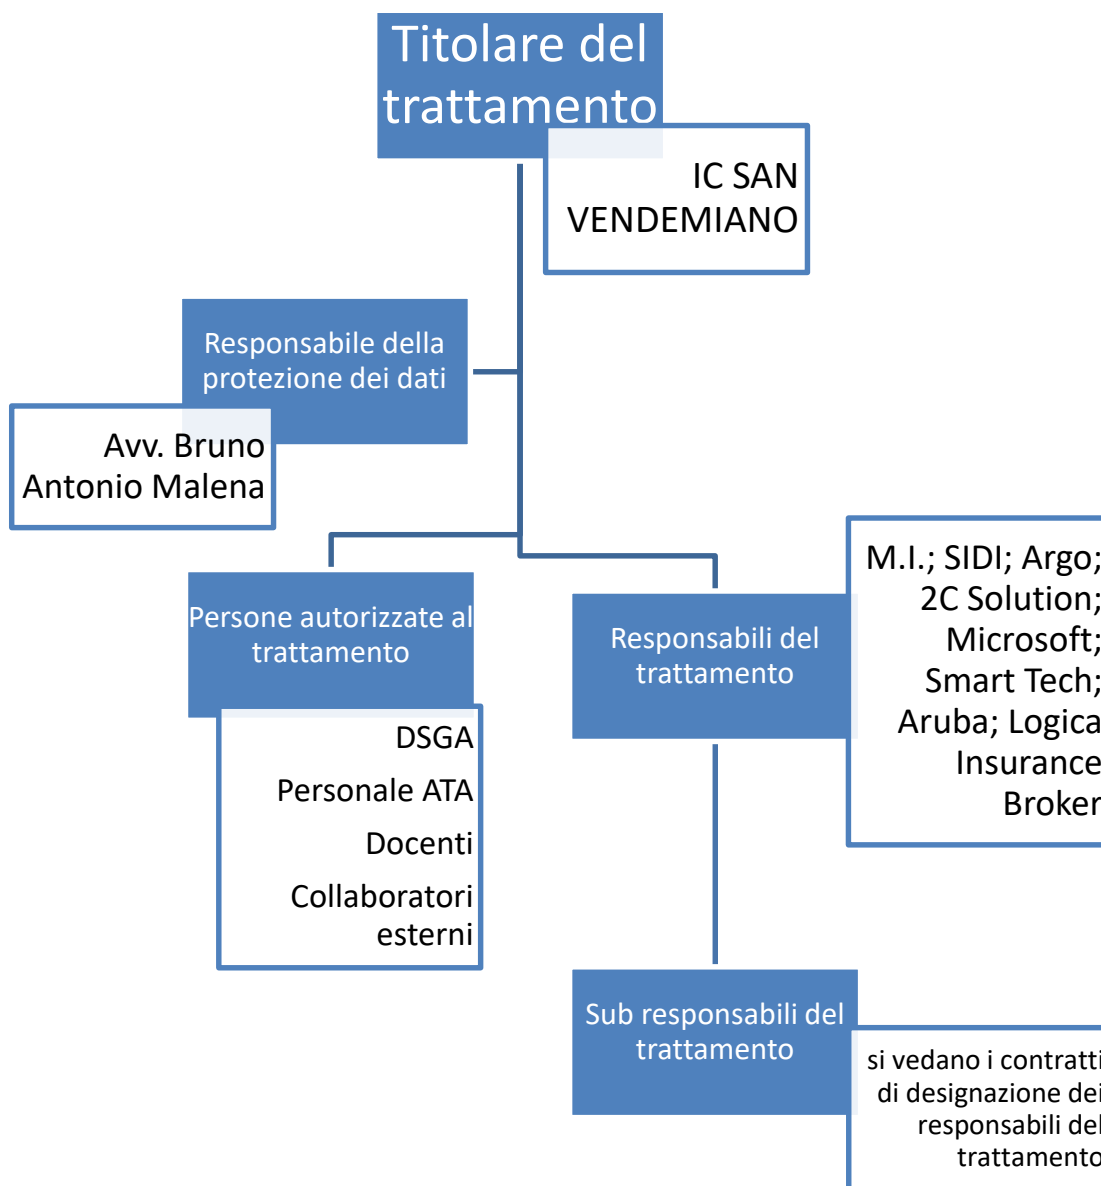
Titolare del trattamento

IC SAN VENDEMIANO

Responsabile della protezione dei dati

Avv. Bruno Antonio Malena

Persone autorizzate al trattamento

DSGA

Personale ATA

Docenti

Collaboratori esterni

Responsabili del trattamento

M.I.; SIDI; Argo; 2C Solution; Microsoft; Smart Tech; Aruba; Logica Insurance Broker

Sub responsabili del trattamento

si vedano i contratti di designazione dei responsabili del trattamento